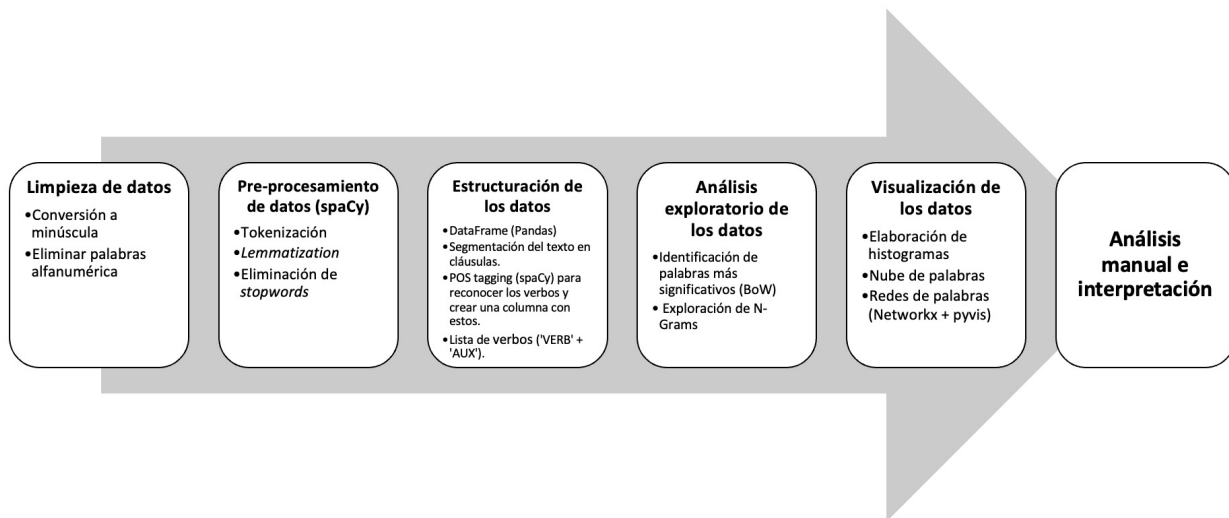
Limpieza de datos
•Conversión a minúscula
•Eliminar palabras alfanumérica

Pre-procesamiento de datos (spaCy)
•Tokenización
•*Lemmatization*
•Eliminación de *stopwords*

Estructuración de los datos
•DataFrame (Pandas)
•Segmentación del texto en cláusulas.
•POS tagging (spaCy) para reconocer los verbos y crear una columna con estos.
•Lista de verbos ('VERB' + 'AUX').

Análisis exploratorio de los datos
•Identificación de palabras más significativos (BoW)
• Exploración de N-Grams

Visualización de los datos
•Elaboración de histogramas
•Nube de palabras
•Redes de palabras (Networkx + pyvis)

Análisis manual e interpretación